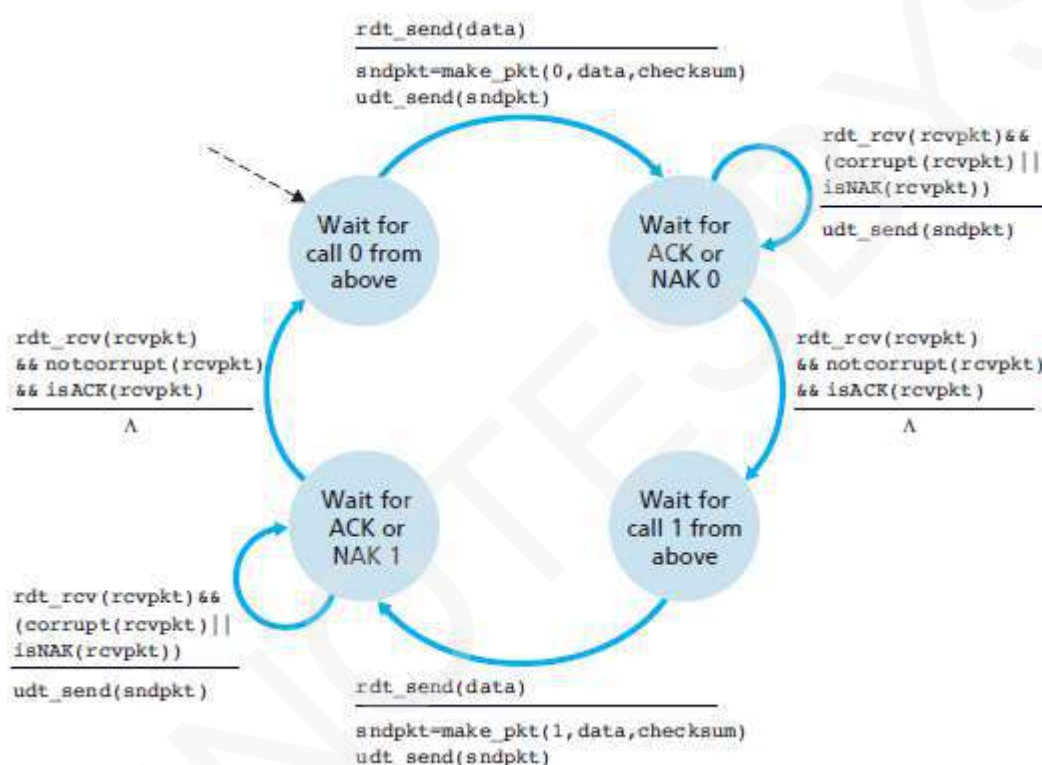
rdt_send(data)

sndpkt=make_pkt(0,data,checksum)
udt_send(sndpkt)

rdt_rcv(rcvpkt)&&
(corrupt(rcvpkt)||
isNAK(rcvpkt))

udt_send(sndpkt)

Wait for call 0 from above

Wait for ACK or NAK 0

rdt_rcv(rcvpkt)
&& notcorrupt(rcvpkt)
&& isACK(rcvpkt)

Λ

rdt_rcv(rcvpkt)
&& notcorrupt(rcvpkt)
&& isACK(rcvpkt)

Λ

Wait for ACK or NAK 1

Wait for call 1 from above

rdt_rcv(rcvpkt)&&
(corrupt(rcvpkt)||
isNAK(rcvpkt))

udt_send(sndpkt)

rdt_send(data)

sndpkt=make_pkt(1,data,checksum)
udt_send(sndpkt)